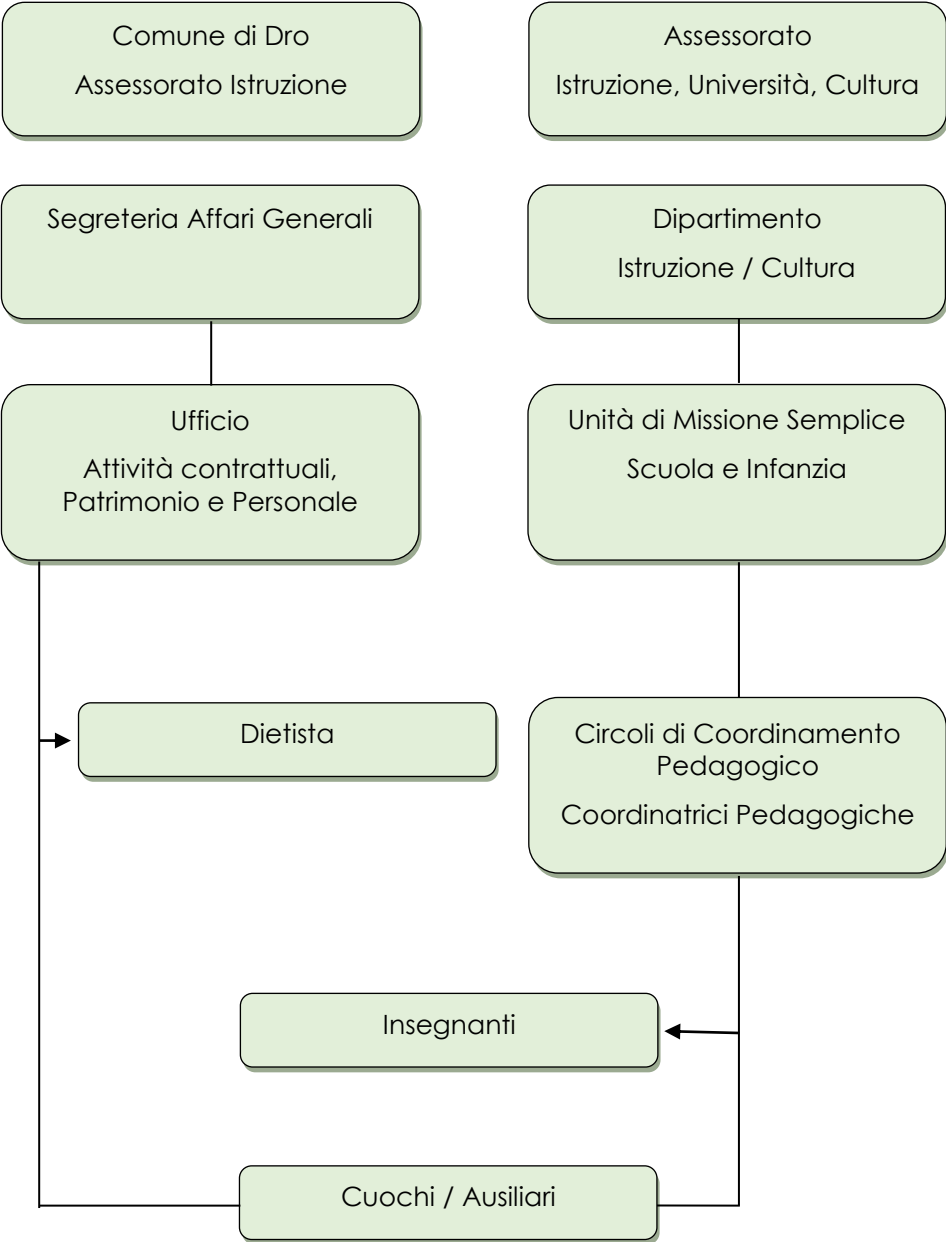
Comune di Dro
Assessorato Istruzione

Assessorato
Istruzione, Università, Cultura

Segreteria Affari Generali

Dipartimento
Istruzione / Cultura

Ufficio
Attività contrattuali, Patrimonio e Personale

Unità di Missione Semplice
Scuola e Infanzia

Dietista

Circoli di Coordinamento Pedagogico
Coordinatrici Pedagogiche

Insegnanti

Cuochi / Ausiliari